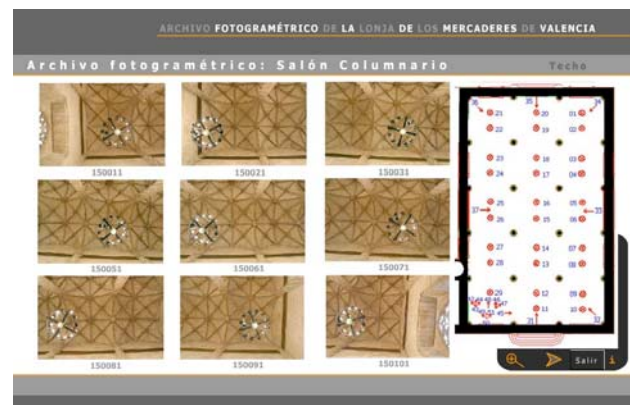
ARCHIVO FOTOGRAMÉTRICO DE LA LONJA DE LOS MERCADERES DE VALENCIA

Archivo fotogramétrico: Salón Columnario

Techo

150011

150021

150031

150051

150061

150071

150081

150091

150101

36 35 34
21 20 01
22 19 02
23 18 03
24 17 04
37 25 16 05 33
26 15 06
27 14 07
28 13 08
29 12 09
11 10
31 32

Salir